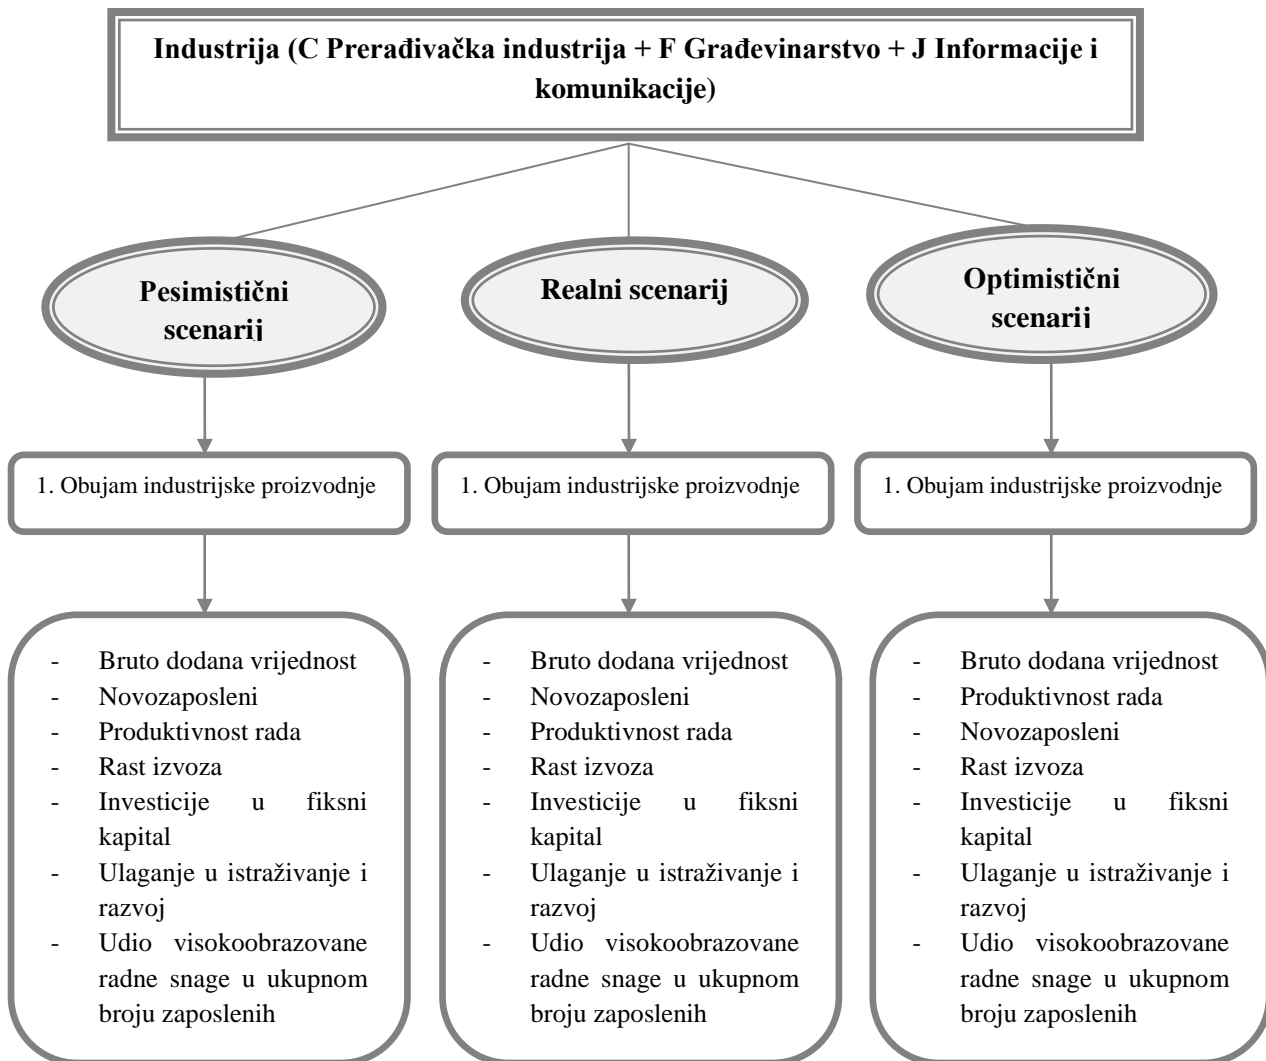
Industrija (C Prerađivačka industrija + F Građevinarstvo + J Informacije i komunikacije)

Pesimistični scenarij

Realni scenarij

Optimistični scenarij

1. Obujam industrijske proizvodnje

1. Obujam industrijske proizvodnje

1. Obujam industrijske proizvodnje

- Bruto dodana vrijednost
- Novozaposleni
- Produktivnost rada
- Rast izvoza
- Investicije u fiksni kapital
- Ulaganje u istraživanje i razvoj
- Udio visokoobrazovane radne snage u ukupnom broju zaposlenih

- Bruto dodana vrijednost
- Novozaposleni
- Produktivnost rada
- Rast izvoza
- Investicije u fiksni kapital
- Ulaganje u istraživanje i razvoj
- Udio visokoobrazovane radne snage u ukupnom broju zaposlenih

- Bruto dodana vrijednost
- Produktivnost rada
- Novozaposleni
- Rast izvoza
- Investicije u fiksni kapital
- Ulaganje u istraživanje i razvoj
- Udio visokoobrazovane radne snage u ukupnom broju zaposlenih